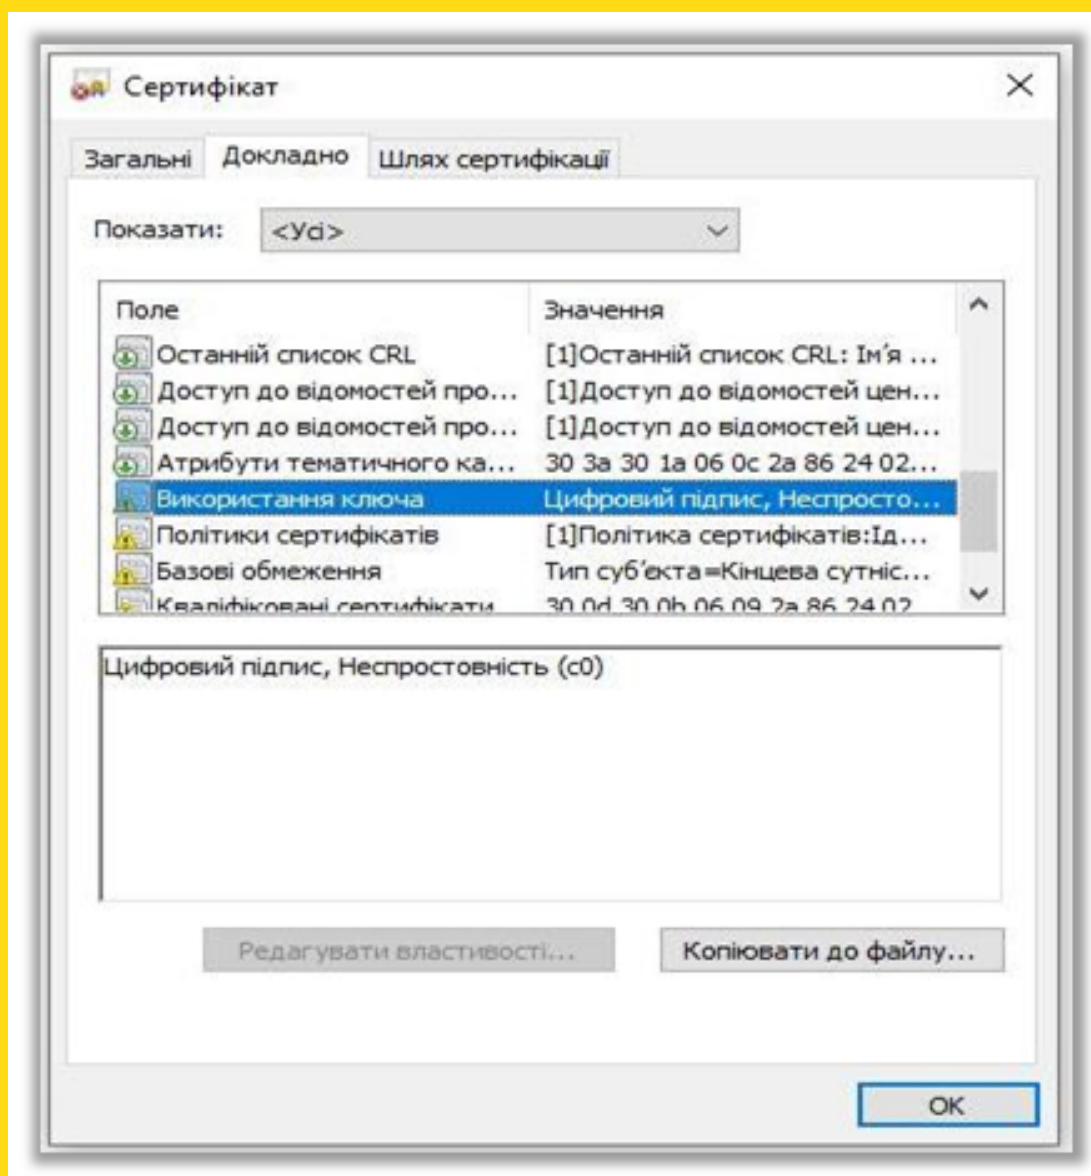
Сертифікат

Загальні | Докладно | Шлях сертифікації

Показати: <Усі>

| Поле | Значення |
|---|---|
| Останній список CRL | [1]Останній список CRL: Ім'я ... |
| Доступ до відомостей про... | [1]Доступ до відомостей цен... |
| Доступ до відомостей про... | [1]Доступ до відомостей цен... |
| Атрибути тематичного ка... | 30 3a 30 1a 06 0c 2a 86 24 02... |
| Використання ключа | Цифровий підпис, Неспросто... |
| Політики сертифікатів | [1]Політика сертифікатів:Ід... |
| Базові обмеження | Тип суб'єкта=Кінцева сутніс... |
| Кваліфіковані сертифікати | 30 0d 30 0b 06 09 2a 86 24 02... |

Цифровий підпис, Неспростовність (c0)

Редагувати властивості...

Копіювати до файлу...

OK